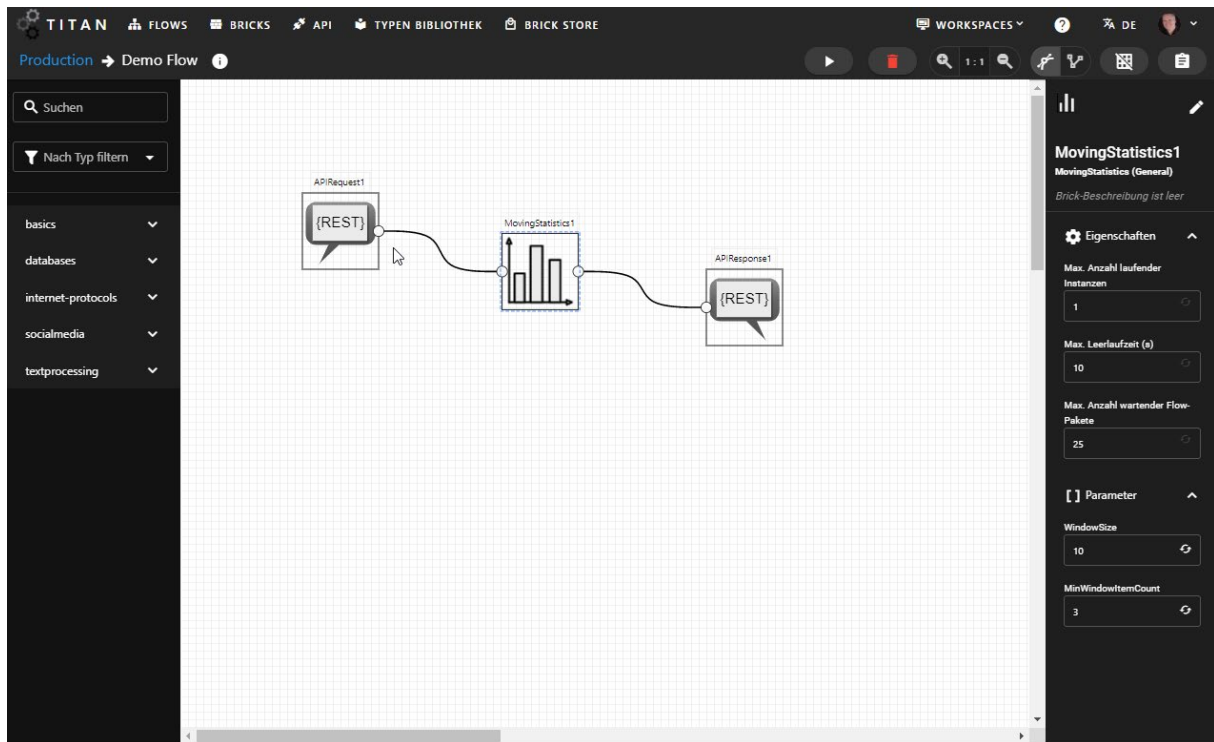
TITAN FLOWS BRICKS API TYPEN BIBLIOTHEK BRICK STORE WORKSPACES DE

Production → Demo Flow

1:1

Suchen

Nach Typ filtern

basics
databases
internet-protocols
socialmedia
textprocessing

APIRequest1
{REST}

MovingStatistics1

APIResponse1
{REST}

MovingStatistics1
MovingStatistics (General)
Brick-Beschreibung ist leer

Eigenschaften

Max. Anzahl laufender Instanzen
1

Max. Leerlaufzeit (s)
10

Max. Anzahl wartender Flow-Pakete
25

[ ] Parameter

WindowSize
10

MinWindowItemCount
3